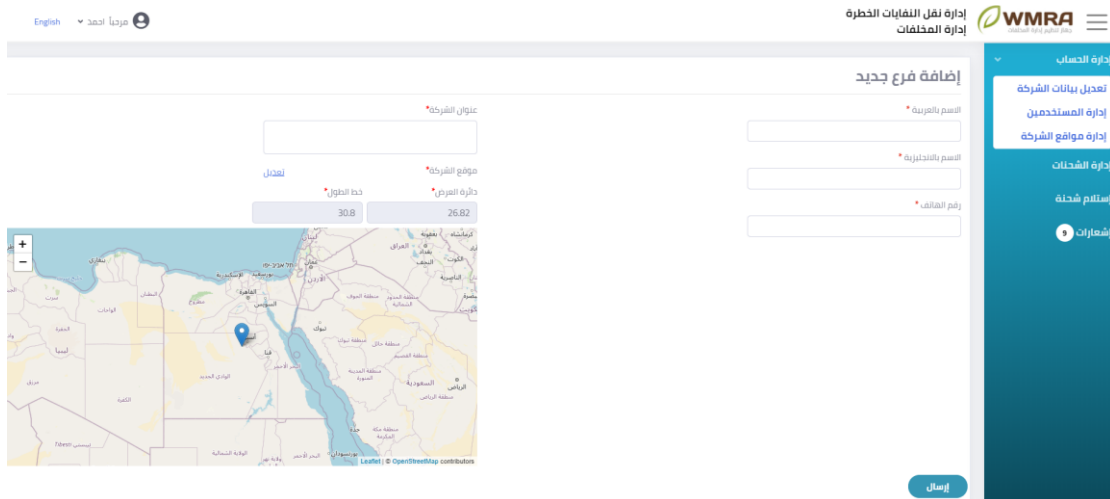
WMRA
جهاز تنظيم إدارة المخلفات

إدارة نقل النفايات الخطرة
إدارة المخلفات

مرحباً احمد
English

إدارة الحساب
تعديل بيانات الشركة
إدارة المستخدمين
إدارة مواقع الشركة
إدارة الشحنات
إستلام شحنة
إشعارات 9

إضافة فرع جديد

الاسم بالعربية *
الاسم بالانجليزية *
رقم الهاتف *

عنوان الشركة*
موقع الشركة*
تعديل
دائرة العرض*
خط الطول*
26.82
30.8

+
−

Leaflet | © OpenStreetMap contributors

إرسال